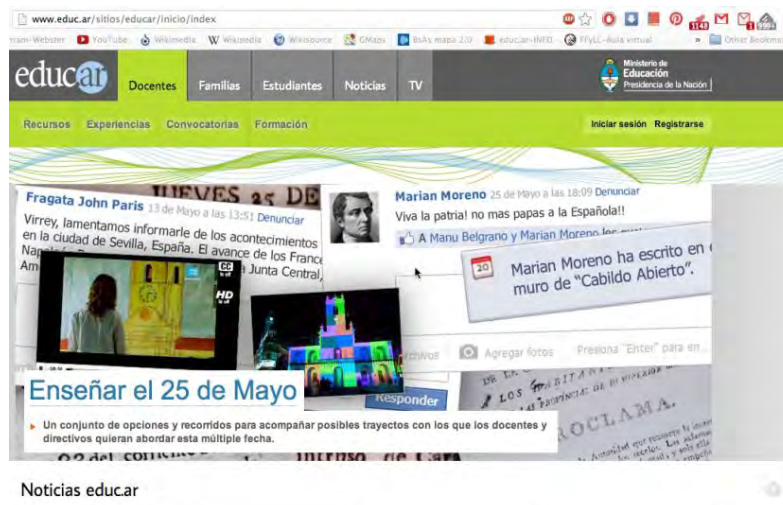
www.educ.ar/sitios/educar/inicio/index

rriam-Webster YouTube Wikimedia Wikipedia Wikisource GMaps BsAs mapa 2.0 educar-INFD FFyLL-Aula virtual Other Bookmarks

educar Docentes Familias Estudiantes Noticias TV

Ministerio de Educación Presidencia de la Nación

Recursos Experiencias Convocatorias Formación

Iniciar sesión Registrarse

Fragata John Paris 13 de Mayo a las 13:51 Denunciar

Virrey, lamentamos informarle de los acontecimientos en la ciudad de Sevilla, España. El avance de los Franc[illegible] Napo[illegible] Junta Central, Am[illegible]

JUEVES 25 DE

Marian Moreno 25 de Mayo a las 18:09 Denunciar

Viva la patria! no mas papas a la Española!!

A Manu Belgrano y Marian Moreno les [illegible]

20

Marian Moreno ha escrito en el muro de "Cabildo Abierto".

HD

Archivos Agregar fotos Presiona "Enter" para en...

Responder

Enseñar el 25 de Mayo

Un conjunto de opciones y recorridos para acompañar posibles trayectos con los que los docentes y directivos quieran abordar esta múltiple fecha.

PROCLAMA.

Noticias educ.ar